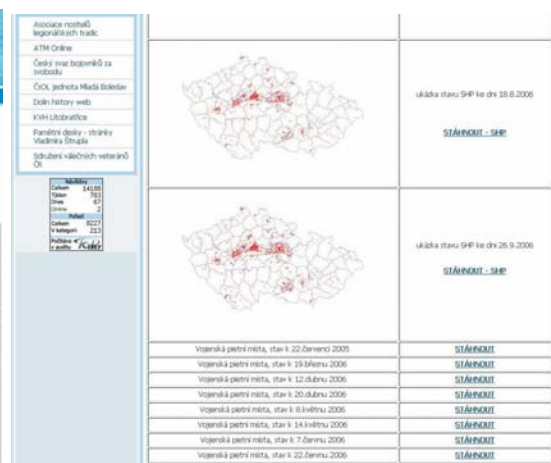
Asociace nositelů legionářských tradic

ATM Online

Český svaz bojovníků za svobodu

ČsOL jednota Mladá Boleslav

Doln history web

KVH Litobratřice

Pamětní desky - stránky Vladimíra Štrupla

Sdružení válečných veteránů ČR

| Návštěvy | |
|---|---|
| Celkem | 14188 |
| Týden | 783 |
| Dnes | 67 |
| Online | 2 |

| Položek | |
|---|---|
| Celkem | 8227 |
| V kategorii | 213 |

Počítadlo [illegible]

| | |
|---|---|
| | ukázka stavu SHP ke dni 18.8.2006 STÁHNOUT - SHP |
| | ukázka stavu SHP ke dni 26.9.2006 STÁHNOUT - SHP |
| Vojenská pietní místa, stav k 22.červenci 2005 | STÁHNOUT |
| Vojenská pietní místa, stav k 19.březnu 2006 | STÁHNOUT |
| Vojenská pietní místa, stav k 12.dubnu 2006 | STÁHNOUT |
| Vojenská pietní místa, stav k 20.dubnu 2006 | STÁHNOUT |
| Vojenská pietní místa, stav k 8.květnu 2006 | STÁHNOUT |
| Vojenská pietní místa, stav k 14.květnu 2006 | STÁHNOUT |
| Vojenská pietní místa, stav k 7.červnu 2006 | STÁHNOUT |
| Vojenská pietní místa, stav k 22.červnu 2006 | STÁHNOUT |